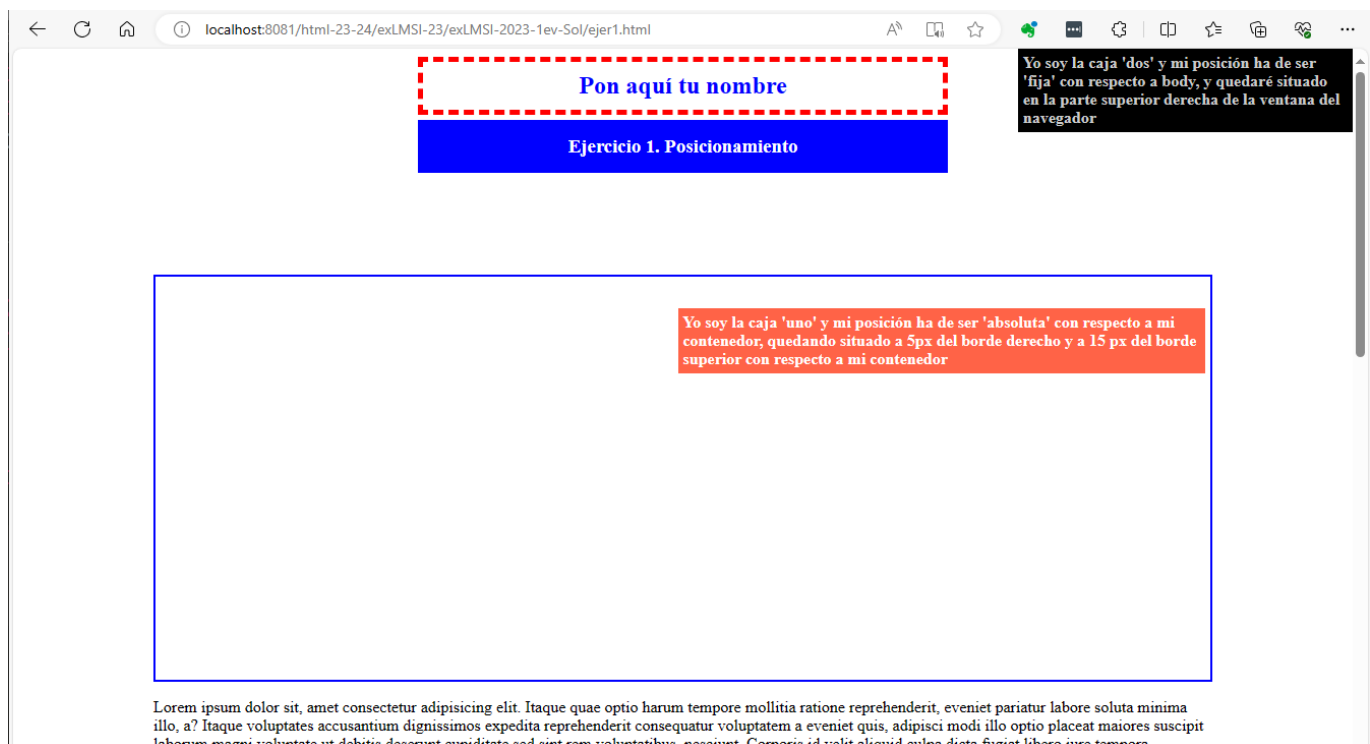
localhost:8081/html-23-24/exLMSI-23/exLMSI-2023-1ev-Sol/ejer1.html

Yo soy la caja 'dos' y mi posición ha de ser 'fija' con respecto a body, y quedaré situado en la parte superior derecha de la ventana del navegador

Pon aquí tu nombre

Ejercicio 1. Posicionamiento

Yo soy la caja 'uno' y mi posición ha de ser 'absoluta' con respecto a mi contenedor, quedando situado a 5px del borde derecho y a 15 px del borde superior con respecto a mi contenedor

Lorem ipsum dolor sit, amet consectetur adipisicing elit. Itaque quae optio harum tempore mollitia ratione reprehenderit, eveniet pariatur labore soluta minima illo, a? Itaque voluptates accusantium dignissimos expedita reprehenderit consequatur voluptatem a eveniet quis, adipisci modi illo optio placeat maiores suscipit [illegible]